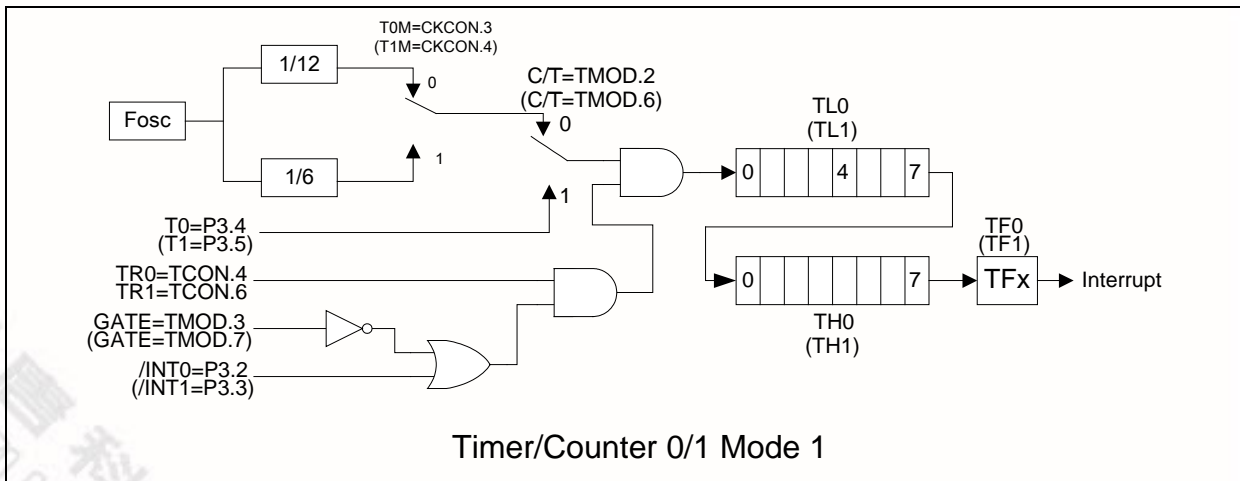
T0M=CKCON.3
(T1M=CKCON.4)

1/12

0

C/T=TMOD.2
(C/T=TMOD.6)

Fosc

0

TL0
(TL1)

0

4

7

1/6

1

1

T0=P3.4
(T1=P3.5)

TF0
(TF1)

TR0=TCON.4
TR1=TCON.6

0

7

TFx

Interrupt

GATE=TMOD.3
(GATE=TMOD.7)

TH0
(TH1)

/INT0=P3.2
(/INT1=P3.3)

Timer/Counter 0/1 Mode 1